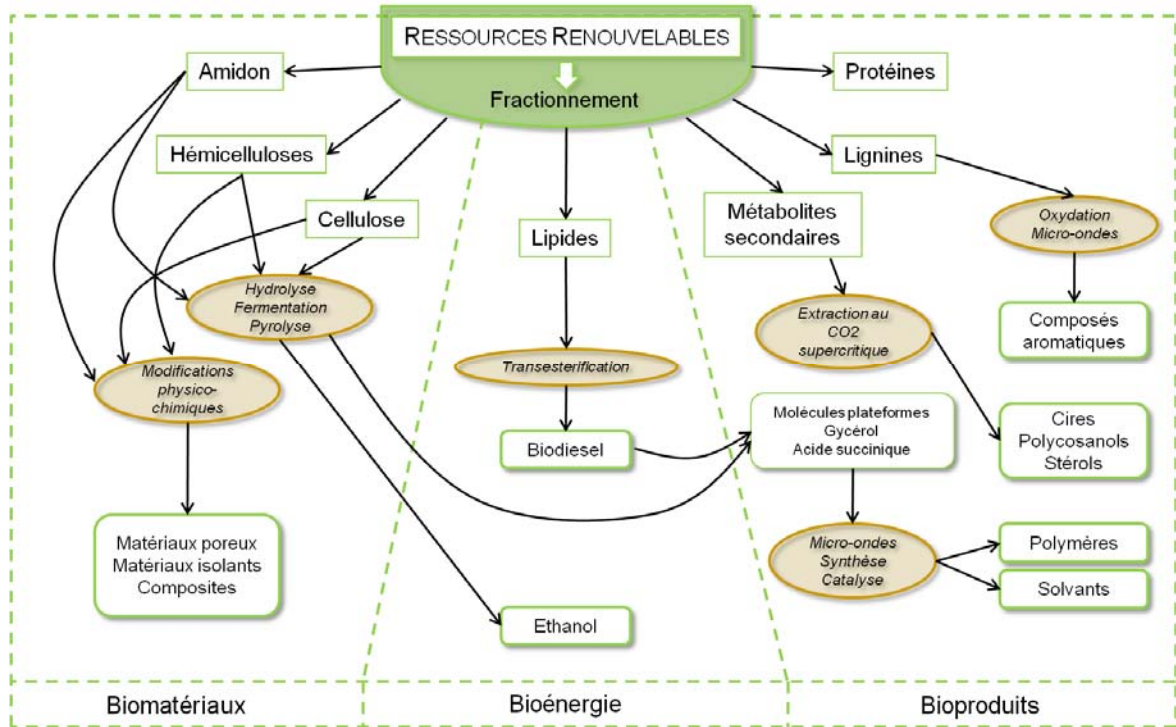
RESSOURCES RENOUVELABLES

Fractionnement

Amidon

Protéines

Hémicelluloses

Lignines

Cellulose

Métabolites secondaires

Oxydation Micro-ondes

Lipides

Hydrolyse Fermentation Pyrolyse

Extraction au CO2 supercritique

Composés aromatiques

Modifications physico-chimiques

Transesterification

Molécules plateformes Gycérol Acide succinique

Cires Polycosanols Stérols

Biodiesel

Matériaux poreux Matériaux isolants Composites

Micro-ondes Synthèse Catalyse

Polymères

Solvants

Ethanol

Biomatériaux

Bioénergie

Bioproduits